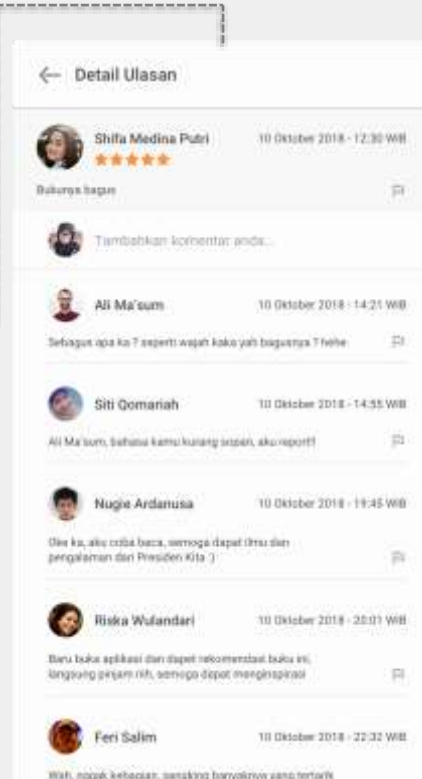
← Detail Ulasan

Shifa Medina Putri
10 Oktober 2018 - 12:30 WIB
★★★★★
Bukunya bagus

Tambahkan komentar anda...

Ali Ma'sum
10 Oktober 2018 - 14:21 WIB
Sebagus apa ka ? seperti wajah kaka yah bagusnya ? hehe

Siti Qomariah
10 Oktober 2018 - 14:55 WIB
Ali Ma'sum, bahasa kamu kurang sopan, aku report!

Nugie Ardanusa
10 Oktober 2018 - 19:45 WIB
Oke ka, aku coba baca, semoga dapat ilmu dan pengalaman dari Presiden Kita :)

Riska Wulandari
10 Oktober 2018 - 20:01 WIB
Baru buka aplikasi dan dapet rekomendasi buku ini, langsung pinjam nih, semoga dapat menginspirasi

Feri Salim
10 Oktober 2018 - 22:32 WIB
Wah, nggak kebagian, saking banyaknya yang tertarik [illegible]